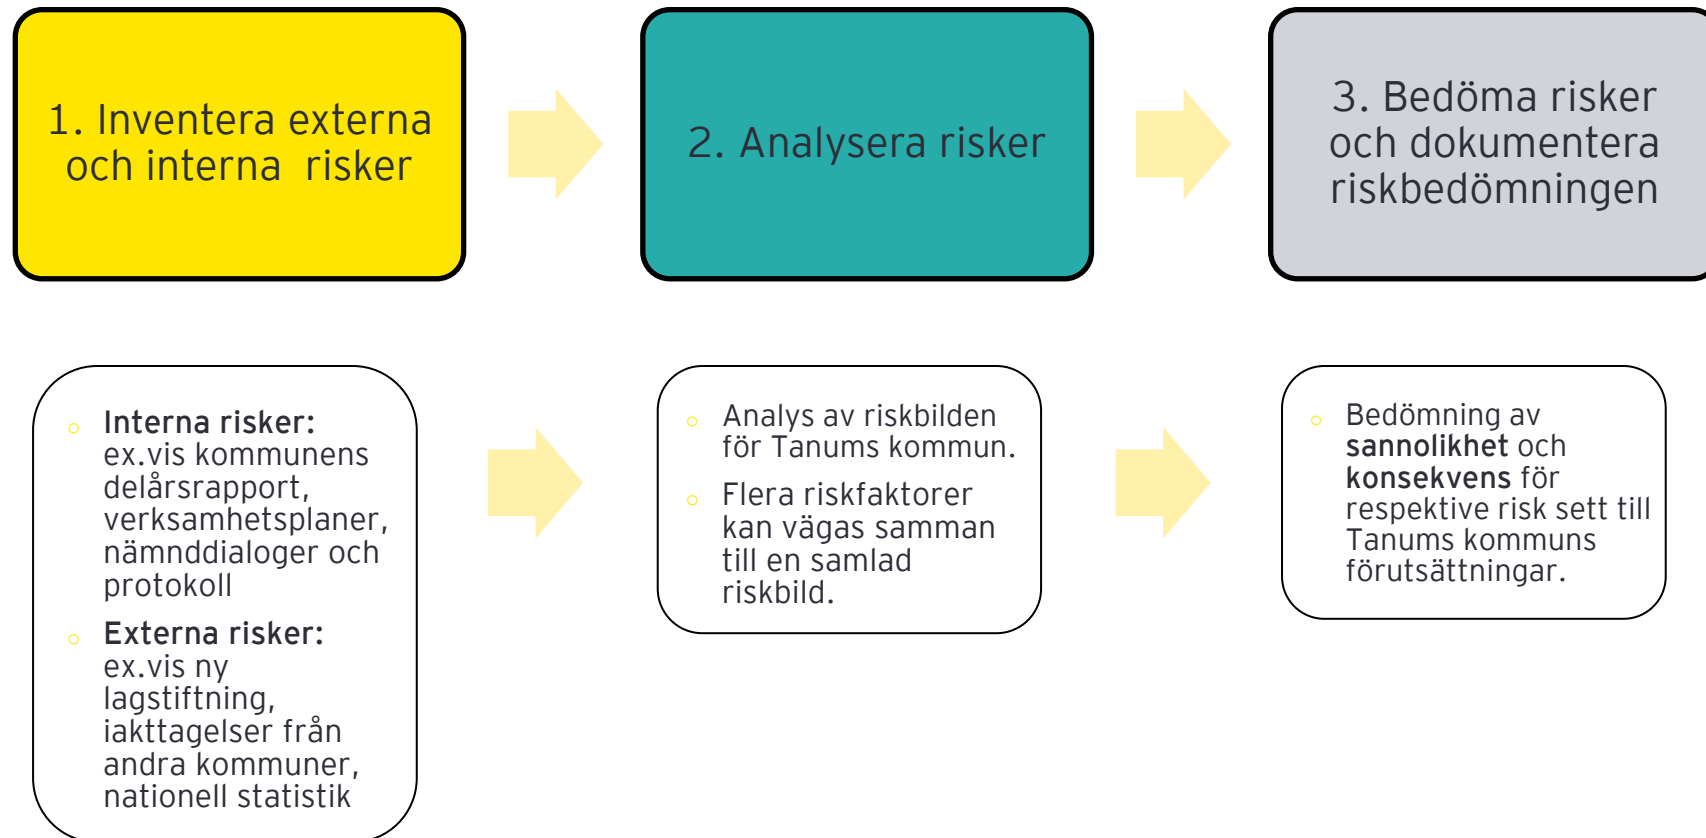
1. Inventera externa och interna risker

2. Analysera risker

3. Bedöma risker och dokumentera riskbedömningen

- **Interna risker:** ex.vis kommunens delårsrapport, verksamhetsplaner, nämnddialoger och protokoll
- **Externa risker:** ex.vis ny lagstiftning, iakttagelser från andra kommuner, nationell statistik

- Analys av riskbilden för Tanums kommun.
- Flera riskfaktorer kan vägas samman till en samlad riskbild.

- Bedömning av **sannolikhet** och **konsekvens** för respektive risk sett till Tanums kommuns förutsättningar.